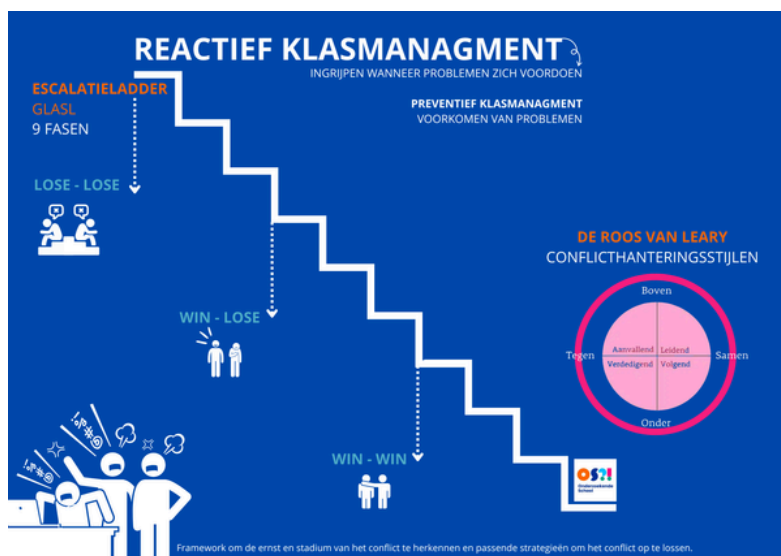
REACTIEF KLASMANAGMENT

INGRIJPEN WANNEER PROBLEMEN ZICH VOORDOEN

ESCALATIELADDER
GLASL
9 FASEN

PREVENTIEF KLASMANAGMENT
VOORKOMEN VAN PROBLEMEN

LOSE - LOSE

DE ROOS VAN LEARY
CONFLICTHANTERINGSSTIJLEN

Boven
Tegen
Samen
Onder
Aanvallend
Leidend
Verdedigend
Volgend

WIN - LOSE

WIN - WIN

OS?!
Onderzoekende School

Framework om de ernst en stadium van het conflict te herkennen en passende strategieën om het conflict op te lossen.